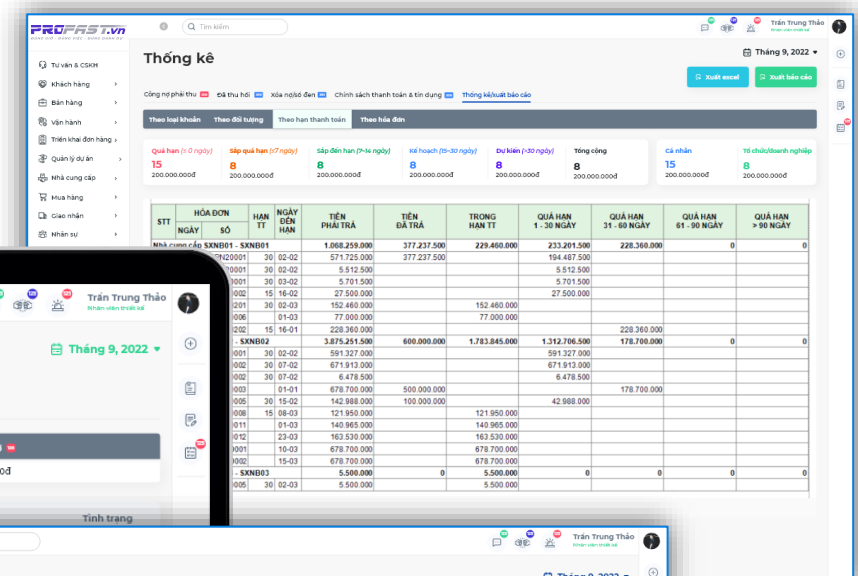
PROFAST.vn

Tìm kiếm

Trần Trung Thảo
Nhân viên thiết kế

Tư vấn & CSKH
Khách hàng
Bán hàng
Vận hành
Triển khai đơn hàng
Quản lý dự án
Nhà cung cấp
Mua hàng
Giao nhận
Nhân sự

Thống kê

Tháng 9, 2022

Xuất excel
Xuất báo cáo

Công nợ phải thu
Đã thu hồi
Xóa nợ/sổ đen
Chính sách thanh toán & tín dụng
Thống kê/xuất báo cáo

Theo loại khoản
Theo đối tượng
Theo hạn thanh toán
Theo hóa đơn

Quá hạn (1-0 ngày)
15
200.000.000đ

Sắp quá hạn (≤7 ngày)
8
200.000.000đ

Sắp đến hạn (7-14 ngày)
8
200.000.000đ

Kế hoạch (15-30 ngày)
8
200.000.000đ

Dự kiến (>30 ngày)
8
200.000.000đ

Tổng cộng
8
200.000.000đ

Cá nhân
15
200.000.000đ

Tổ chức/doanh nghiệp
8
200.000.000đ

| STT | HÓA ĐƠN NGÀY | HÓA ĐƠN SỐ | HẠN TT | NGÀY ĐẾN HẠN | TIỀN PHẢI TRẢ | TIỀN ĐÃ TRẢ | TRONG HẠN TT | QUÁ HẠN 1 - 30 NGÀY | QUÁ HẠN 31 - 60 NGÀY | QUÁ HẠN 61 - 90 NGÀY | QUÁ HẠN > 90 NGÀY |
|---|---|---|---|---|---|---|---|---|---|---|---|
| Nhà cung cấp SXNB01 - SXNB01 | | | | | 1.068.259.000 | 377.237.500 | 229.460.000 | 233.201.500 | 228.360.000 | 0 | 0 |
| | | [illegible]N20001 | 30 | 02-02 | 571.725.000 | 377.237.500 | | 194.487.500 | | | |
| | | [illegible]20001 | 30 | 02-02 | 5.512.500 | | | 5.512.500 | | | |
| | | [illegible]0001 | 30 | 03-02 | 5.701.500 | | | 5.701.500 | | | |
| | | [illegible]002 | 15 | 16-02 | 27.500.000 | | | 27.500.000 | | | |
| | | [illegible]201 | 30 | 02-03 | 152.460.000 | | 152.460.000 | | | | |
| | | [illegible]006 | | 01-03 | 77.000.000 | | 77.000.000 | | | | |
| | | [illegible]202 | 15 | 16-01 | 228.360.000 | | | | 228.360.000 | | |
| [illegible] - SXNB02 | | | | | 3.875.251.500 | 600.000.000 | 1.783.845.000 | 1.312.706.500 | 178.700.000 | 0 | 0 |
| | | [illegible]001 | 30 | 02-02 | 591.327.000 | | | 591.327.000 | | | |
| | | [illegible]002 | 30 | 07-02 | 671.913.000 | | | 671.913.000 | | | |
| | | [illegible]003 | 30 | 07-02 | 6.478.500 | | | 6.478.500 | | | |
| | | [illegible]003 | | 01-01 | 678.700.000 | 500.000.000 | | | 178.700.000 | | |
| | | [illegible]005 | 30 | 15-02 | 142.988.000 | 100.000.000 | | 42.988.000 | | | |
| | | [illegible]008 | 15 | 08-03 | 121.950.000 | | 121.950.000 | | | | |
| | | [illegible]011 | | 01-03 | 140.965.000 | | 140.965.000 | | | | |
| | | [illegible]012 | | 23-03 | 163.530.000 | | 163.530.000 | | | | |
| | | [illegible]001 | | 10-03 | 678.700.000 | | 678.700.000 | | | | |
| | | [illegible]002 | | 15-03 | 678.700.000 | | 678.700.000 | | | | |
| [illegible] - SXNB03 | | | | | 5.500.000 | 0 | 5.500.000 | 0 | 0 | 0 | 0 |
| | | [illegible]005 | 30 | 02-03 | 5.500.000 | | 5.500.000 | | | | |

Trần Trung Thảo
Nhân viên thiết kế
Tháng 9, 2022
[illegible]đ
Tình trạng

Trần Trung Thảo
Nhân viên thiết kế
Tháng 9, 2022